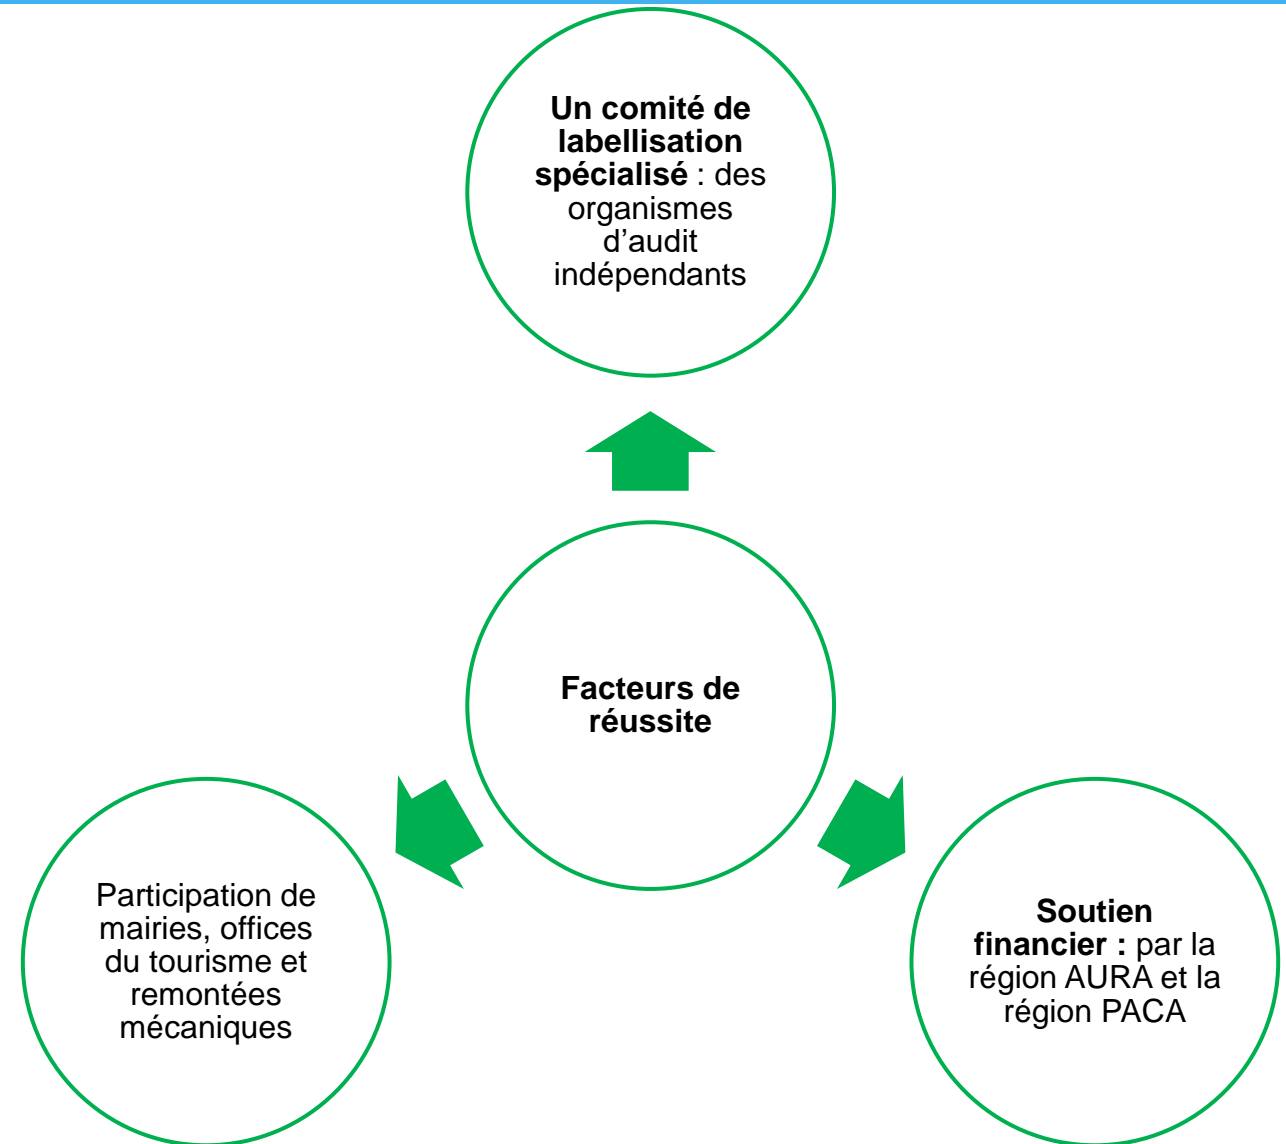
Un comité de labellisation spécialisé : des organismes d’audit indépendants

Facteurs de réussite

Participation de mairies, offices du tourisme et remontées mécaniques

Soutien financier : par la région AURA et la région PACA